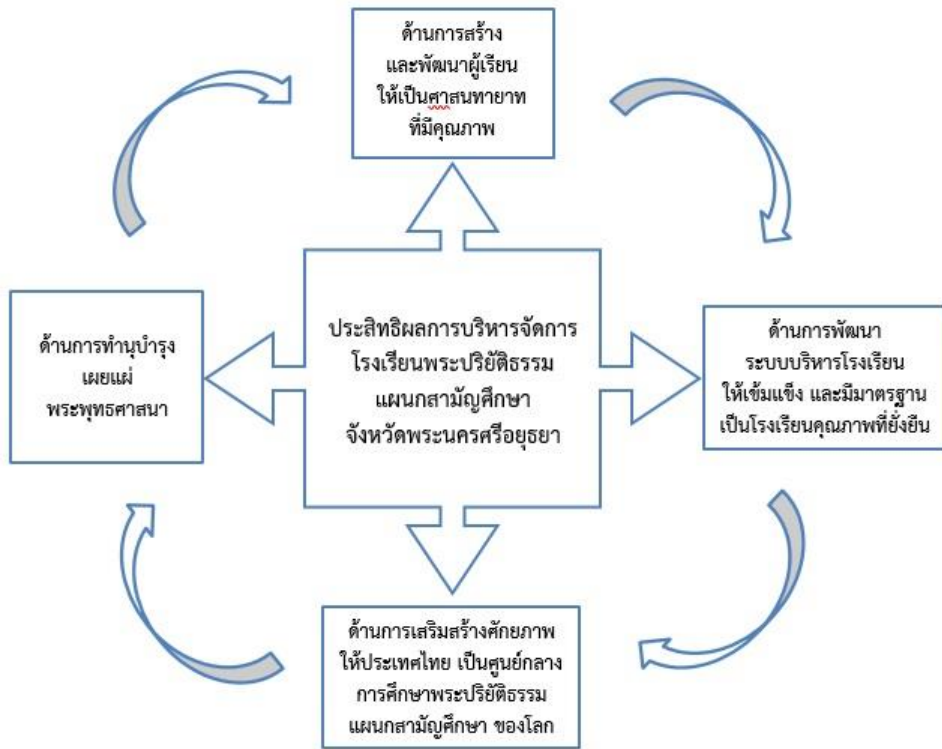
ด้านการสร้าง
และพัฒนาผู้เรียน
ให้เป็นศาสนทายาท
ที่มีคุณภาพ

ด้านการทำนุบำรุง
เผยแผ่
พระพุทธศาสนา

ประสิทธิผลการบริหารจัดการ
โรงเรียนพระปริยัติธรรม
แผนกสามัญศึกษา
จังหวัดพระนครศรีอยุธยา

ด้านการพัฒนา
ระบบบริหารโรงเรียน
ให้เข้มแข็ง และมีมาตรฐาน
เป็นโรงเรียนคุณภาพที่ยั่งยืน

ด้านการเสริมสร้างศักยภาพ
ให้ประเทศไทย เป็นศูนย์กลาง
การศึกษาพระปริยัติธรรม
แผนกสามัญศึกษา ของโลก